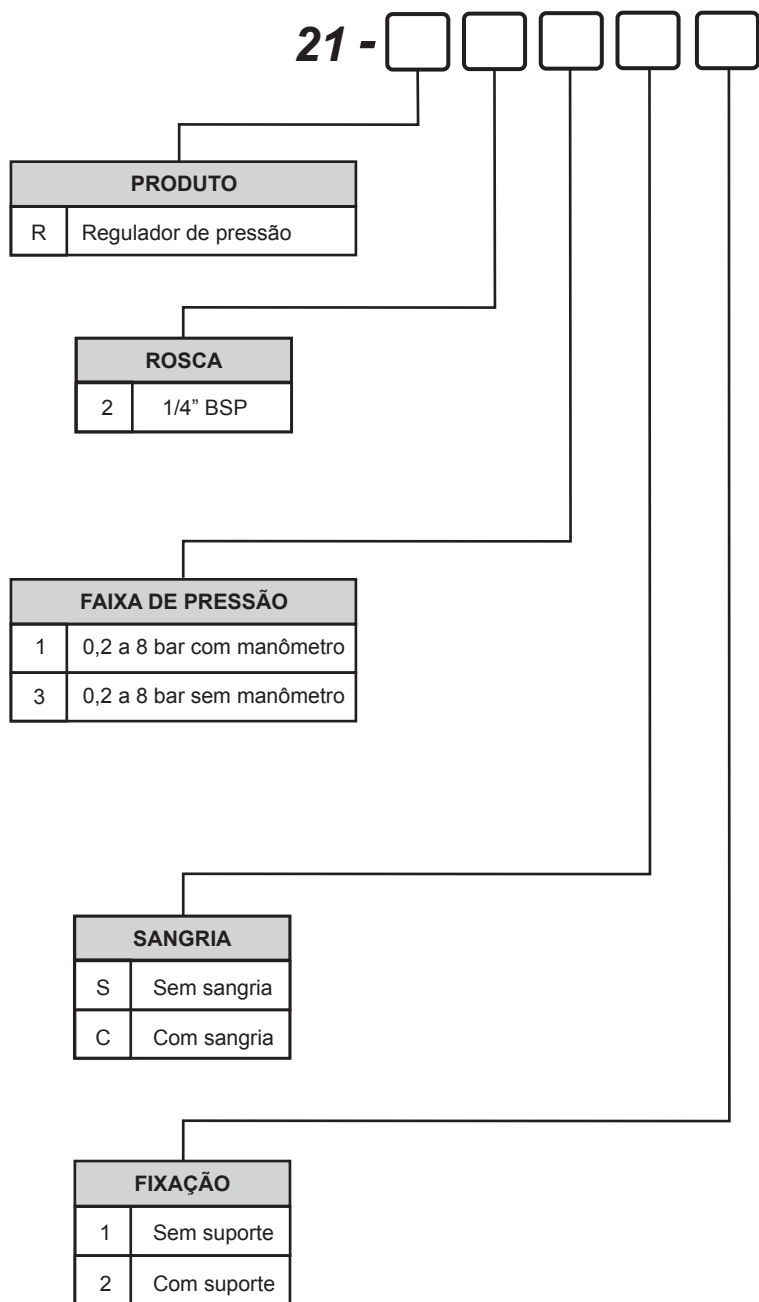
21 -

| PRODUTO | |
|---|---|
| R | Regulador de pressão |

| ROSCA | |
|---|---|
| 2 | 1/4" BSP |

| FAIXA DE PRESSÃO | |
|---|---|
| 1 | 0,2 a 8 bar com manômetro |
| 3 | 0,2 a 8 bar sem manômetro |

| SANGRIA | |
|---|---|
| S | Sem sangria |
| C | Com sangria |

| FIXAÇÃO | |
|---|---|
| 1 | Sem suporte |
| 2 | Com suporte |